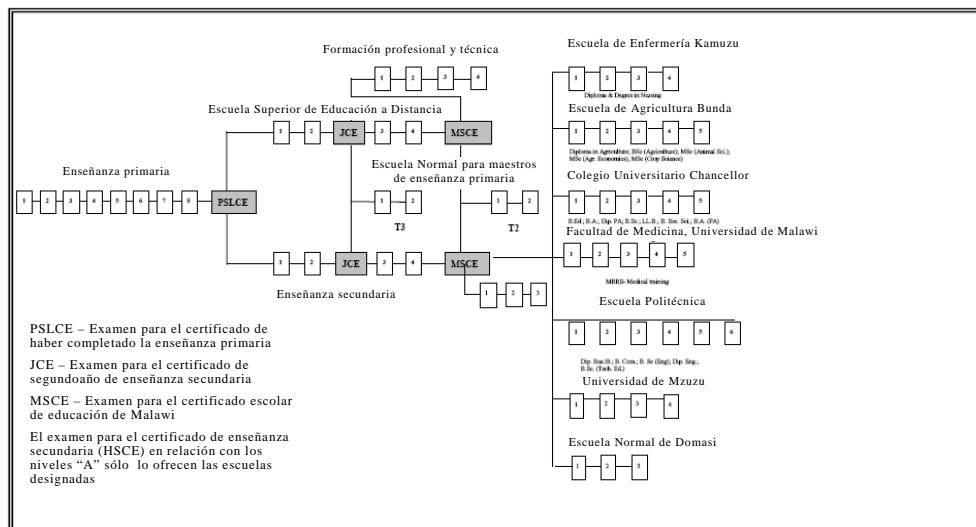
Formación profesional y técnica

1 2 3 4

Escuela Superior de Educación a Distancia

1 2 JCE 3 4 MSCE

Enseñanza primaria

1 2 3 4 5 6 7 8 PSLCE

Escuela Normal para maestros de enseñanza primaria

1 2
T3

1 2
T2

1 2 JCE 3 4 MSCE

1 2 3

Enseñanza secundaria

Escuela de Enfermería Kamuzu

1 2 3 4

Diploma & Degree in Nursing

Escuela de Agricultura Bunda

1 2 3 4 5

Diploma in Agriculture, BSc (Agriculture), MSc (Animal Sci.), MSc (Agr. Economics), MSc (Crop Science)

Colegio Universitario Chancellor

1 2 3 4 5

B.Ed.; B.A.; Dip. PA; B.Sc.; LL.B.; B. Soc. Sci.; B.A. (PA)

Facultad de Medicina, Universidad de Malawi

1 2 3 4 5

MBBS- Medical training

Escuela Politécnica

1 2 3 4 5 6

Dip. Bus.St.; B. Com.; B. Sc (Eng); Dip. Eng.; B.Sc. (Tech. Ed.)

Universidad de Mzuzu

1 2 3 4

Escuela Normal de Domasi

1 2 3

PSLCE – Examen para el certificado de haber completado la enseñanza primaria

JCE – Examen para el certificado de segundoaño de enseñanza secundaria

MSCE – Examen para el certificado escolar de educación de Malawi

El examen para el certificado de enseñanza secundaria (HSCE) en relación con los niveles “A” sólo lo ofrecen las escuelas designadas